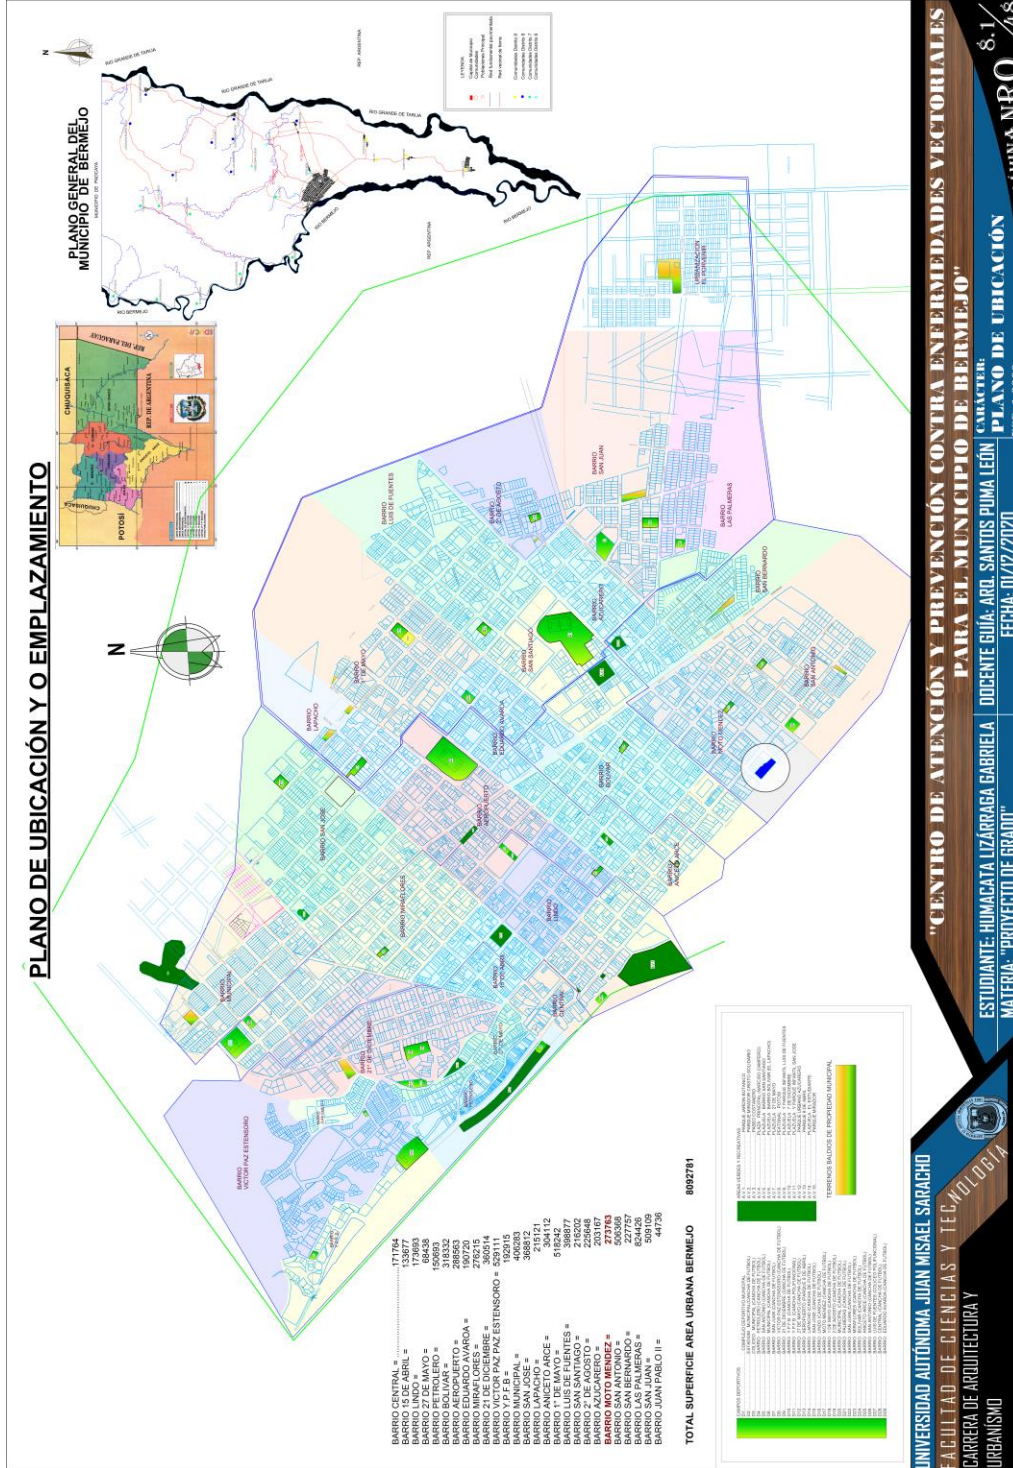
PLANO DE UBICACIÓN Y O EMPLAZAMIENTO

N

PLANO GENERAL DEL MUNICIPIO DE BERMEJO

RIO GRANDE DE TARIJA

RIO BERMEJO

REP. ARGENTINA

CHUQUISACA

POTOSÍ

REP. DE ARGENTINA

REP. DEL PARAGUAY

BARRIO VICTOR PAZ ESTENSORO

BARRIO MUNICIPAL

BARRIO 21 DE DICIEMBRE

BARRIO SAN JOSE

BARRIO MIRAFLORES

BARRIO LAPACHO

BARRIO 1º DE MAYO

BARRIO LUIS DE FUENTES

BARRIO 2 DE AGOSTO

BARRIO SAN JUAN

BARRIO LAS PALMERAS

BARRIO SAN BERNARDO

BARRIO SAN ANTONIO

BARRIO MOTO MENDEZ

BARRIO ANICETO ARCE

BARRIO BOLIVAR

BARRIO EDUARDO AVAROA

BARRIO SAN SANTIAGO

BARRIO AZUCARERO

BARRIO LINDO

BARRIO PETROLERO

BARRIO CENTRAL

URBANIZACION EL PORVENIR

BARRIO CENTRAL = 171764
BARRIO 15 DE ABRIL = 133677
BARRIO LINDO = 173693
BARRIO 27 DE MAYO = 68438
BARRIO PETROLERO = 150693
BARRIO BOLIVAR = 318332
BARRIO AEROPUERTO = 288563
BARRIO EDUARDO AVAROA = 190720
BARRIO MIRAFLORES = 278215
BARRIO 21 DE DICIEMBRE = 360514
BARRIO VICTOR PAZ ESTENSORO = 529111
BARRIO Y.P.F.B = 192915
BARRIO MUNICIPAL = 406283
BARRIO SAN JOSE = 368812
BARRIO LAPACHO = 215121
BARRIO ANICETO ARCE = 304112
BARRIO 1º DE MAYO = 518242
BARRIO LUIS DE FUENTES = 398877
BARRIO SAN SANTIAGO = 216202
BARRIO 2º DE AGOSTO = 225648
BARRIO AZUCARERO = 203167
BARRIO MOTO MENDEZ = 273763
BARRIO SAN ANTONIO = 506368
BARRIO SAN BERNARDO = 227757
BARRIO LAS PALMERAS = 824426
BARRIO SAN JUAN = 509109
BARRIO JUAN PABLO II = 44736

TOTAL SUPERFICIE AREA URBANA BERMEJO 8092781

CAMPOS DEPORTIVOS

ÁREAS VERDES Y RECREATIVAS

TERRENOS BALDIOS DE PROPIEDAD MUNICIPAL

UNIVERSIDAD AUTÓNOMA JUAN MISAEL SARACHO
FACULTAD DE CIENCIAS Y TECNOLOGÍA
CARRERA DE ARQUITECTURA Y URBANISMO

"CENTRO DE ATENCIÓN Y PREVENCIÓN CONTRA ENFERMEDADES VECTORIALES PARA EL MUNICIPIO DE BERMEJO"

ESTUDIANTE: HUMACATA LIZÁRRAGA GABRIELA
MATERIA: "PROYECTO DE GRADO"

DOCENTE GUÍA: ARQ. SANTOS PUMA LEÓN
FECHA: 01/12/2020

CARÁCTER:
PLANO DE UBICACIÓN

LÁMINA NRO 8.1/8